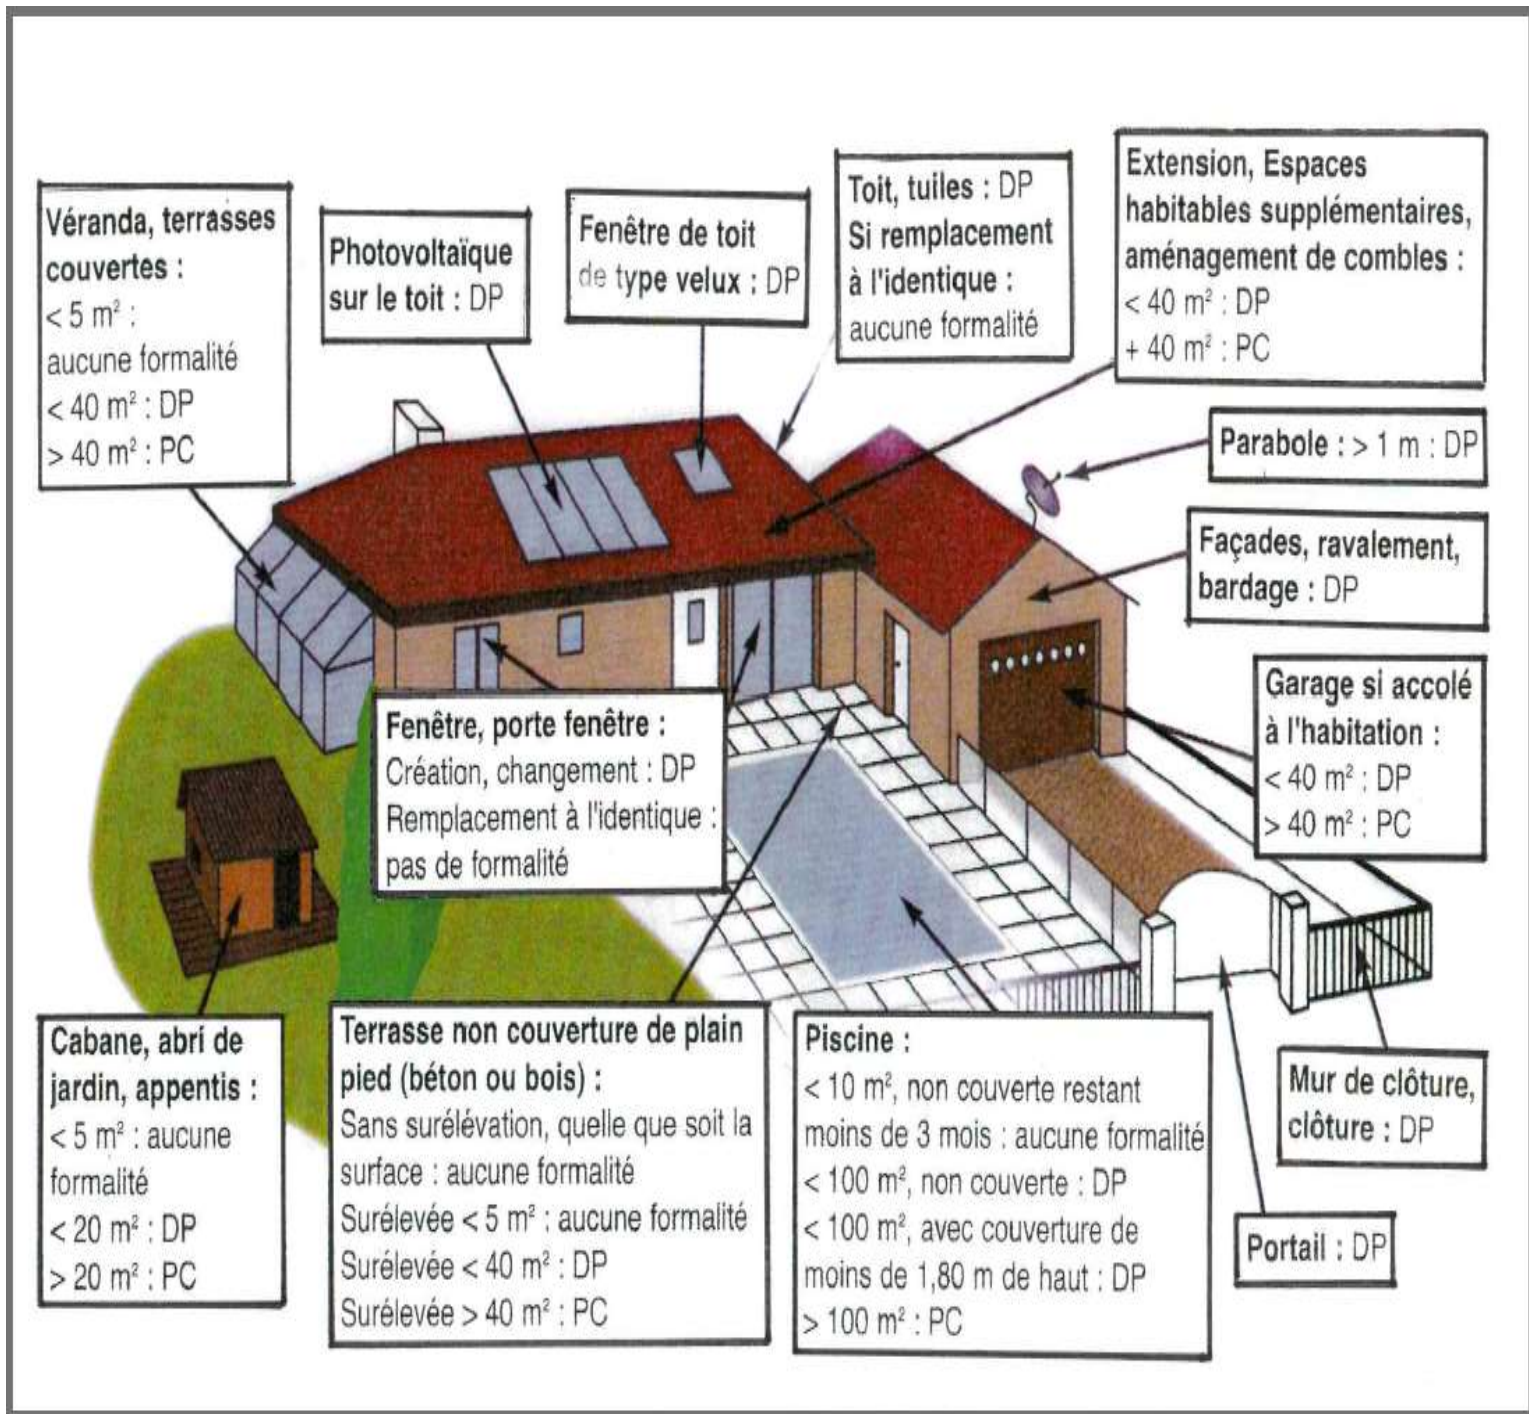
Véranda, terrasses couvertes :
< 5 m² :
aucune formalité
< 40 m² : DP
> 40 m² : PC

Photovoltaïque sur le toit : DP

Fenêtre de toit de type velux : DP

Toit, tuiles : DP
Si remplacement à l'identique :
aucune formalité

Extension, Espaces habitables supplémentaires, aménagement de combles :
< 40 m² : DP
+ 40 m² : PC

Parabole : > 1 m : DP

Façades, ravalement, bardage : DP

Garage si accolé à l'habitation :
< 40 m² : DP
> 40 m² : PC

Fenêtre, porte fenêtre :
Création, changement : DP
Remplacement à l'identique : pas de formalité

Cabane, abri de jardin, appentis :
< 5 m² : aucune formalité
< 20 m² : DP
> 20 m² : PC

Terrasse non couverture de plain pied (béton ou bois) :
Sans surélévation, quelle que soit la surface : aucune formalité
Surélevée < 5 m² : aucune formalité
Surélevée < 40 m² : DP
Surélevée > 40 m² : PC

Piscine :
< 10 m², non couverte restant moins de 3 mois : aucune formalité
< 100 m², non couverte : DP
< 100 m², avec couverture de moins de 1,80 m de haut : DP
> 100 m² : PC

Mur de clôture, clôture : DP

Portail : DP